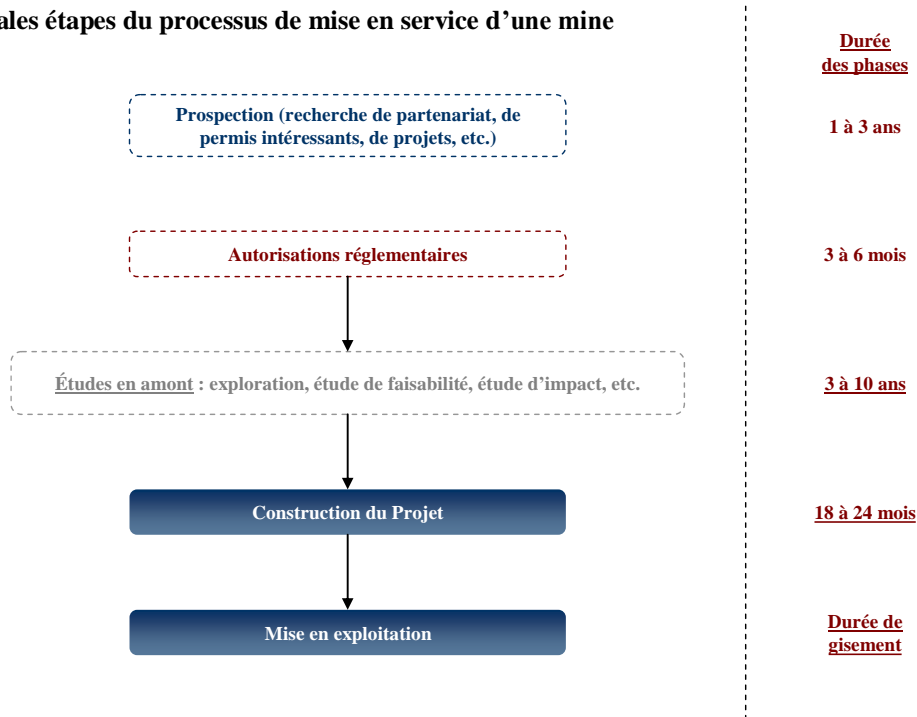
ales étapes du processus de mise en service d'une mine

Durée des phases

Prospection (recherche de partenariat, de permis intéressants, de projets, etc.)

1 à 3 ans

Autorisations réglementaires

3 à 6 mois

Études en amont : exploration, étude de faisabilité, étude d'impact, etc.

3 à 10 ans

Construction du Projet

18 à 24 mois

Mise en exploitation

Durée de gisement